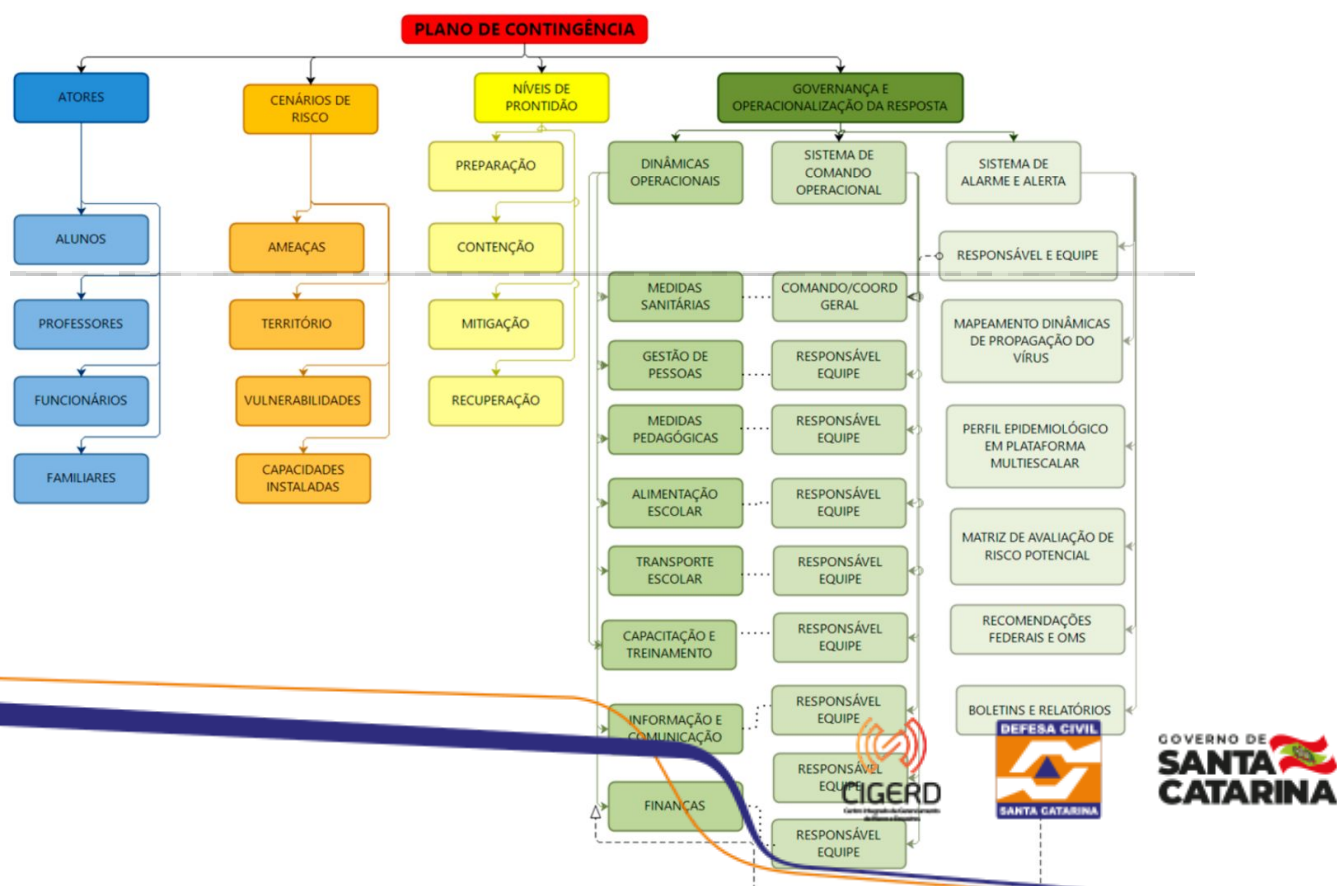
PLANO DE CONTINGÊNCIA

ATORES

ALUNOS

PROFESSORES

FUNCIONÁRIOS

FAMILIARES

CENÁRIOS DE RISCO

AMEAÇAS

TERRITÓRIO

VULNERABILIDADES

CAPACIDADES INSTALADAS

NÍVEIS DE PRONTIDÃO

PREPARAÇÃO

CONTENÇÃO

MITIGAÇÃO

RECUPERAÇÃO

GOVERNANÇA E OPERACIONALIZAÇÃO DA RESPOSTA

DINÂMICAS OPERACIONAIS

SISTEMA DE COMANDO OPERACIONAL

SISTEMA DE ALARME E ALERTA

RESPONSÁVEL E EQUIPE

MEDIDAS SANITÁRIAS

COMANDO/COORD GERAL

MAPEAMENTO DINÂMICAS DE PROPAGAÇÃO DO VÍRUS

GESTÃO DE PESSOAS

RESPONSÁVEL EQUIPE

MEDIDAS PEDAGÓGICAS

RESPONSÁVEL EQUIPE

PERFIL EPIDEMIOLÓGICO EM PLATAFORMA MULTIESCALAR

ALIMENTAÇÃO ESCOLAR

RESPONSÁVEL EQUIPE

MATRIZ DE AVALIAÇÃO DE RISCO POTENCIAL

TRANSPORTE ESCOLAR

RESPONSÁVEL EQUIPE

CAPACITAÇÃO E TREINAMENTO

RESPONSÁVEL EQUIPE

RECOMENDAÇÕES FEDERAIS E OMS

INFORMAÇÃO E COMUNICAÇÃO

RESPONSÁVEL EQUIPE

BOLETINS E RELATÓRIOS

RESPONSÁVEL EQUIPE

FINANÇAS

RESPONSÁVEL EQUIPE

CIGERD

DEFESA CIVIL
SANTA CATARINA

GOVERNO DE SANTA CATARINA